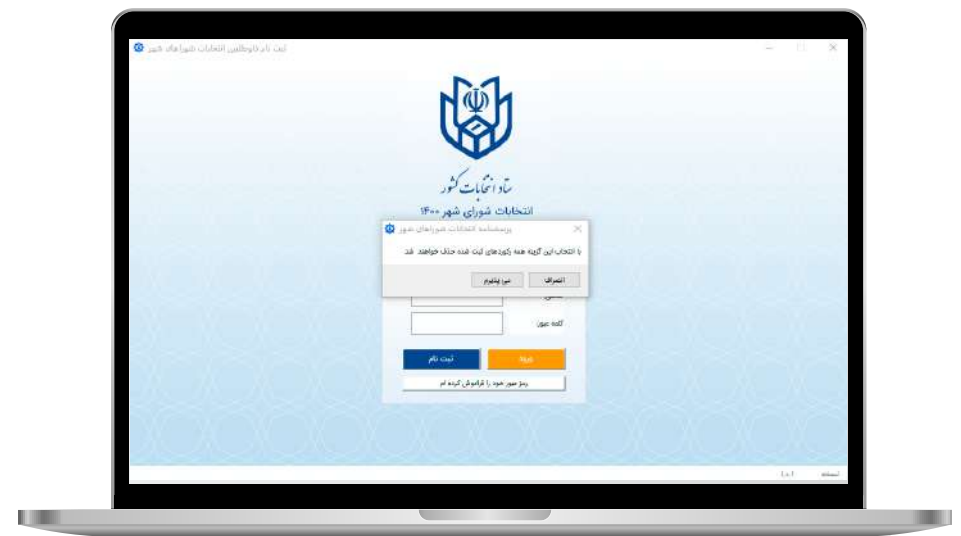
ثبت نام داوطلبین انتخابات شوراهای شهر

ستاد انتخابات کشور
انتخابات شورای شهر ۱۴۰۰

پرسشنامه انتخابات شوراهای شهر
با انتخاب این گزینه همه رکوردهای ثبت شده حذف خواهند شد
انصراف
می‌پذیرم

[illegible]
کلمه عبور
ورود
ثبت نام
رمز عبور خود را فراموش کرده ام

نسخه 1.0.1